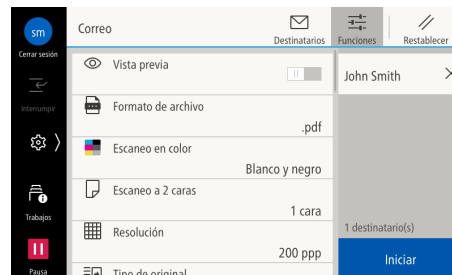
sm
Cerrar sesión
Interrumpir
Trabajos
Pausa

Correo
Destinatarios
Funciones
Restablecer

Vista previa
Formato de archivo
.pdf
Escaneo en color
Blanco y negro
Escaneo a 2 caras
1 cara
Resolución
200 ppp
Tipo de original

John Smith
1 destinatario(s)
Iniciar